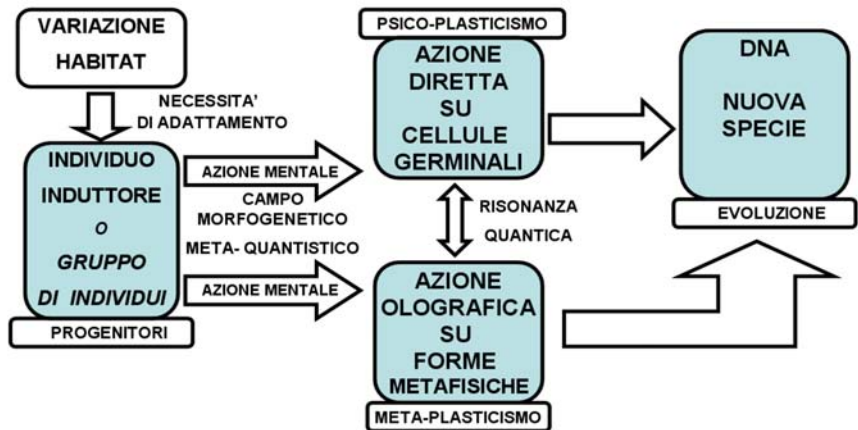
VARIAZIONE HABITAT

NECESSITA' DI ADATTAMENTO

INDIVIDUO INDUTTORE O GRUPPO DI INDIVIDUI

PROGENITORI

AZIONE MENTALE

CAMPO MORFOGENETICO META- QUANTISTICO

AZIONE MENTALE

PSICO-PLASTICISMO

AZIONE DIRETTA SU CELLULE GERMINALI

RISONANZA QUANTICA

AZIONE OLOGRAFICA SU FORME METAFISICHE

META-PLASTICISMO

DNA

NUOVA SPECIE

EVOLUZIONE